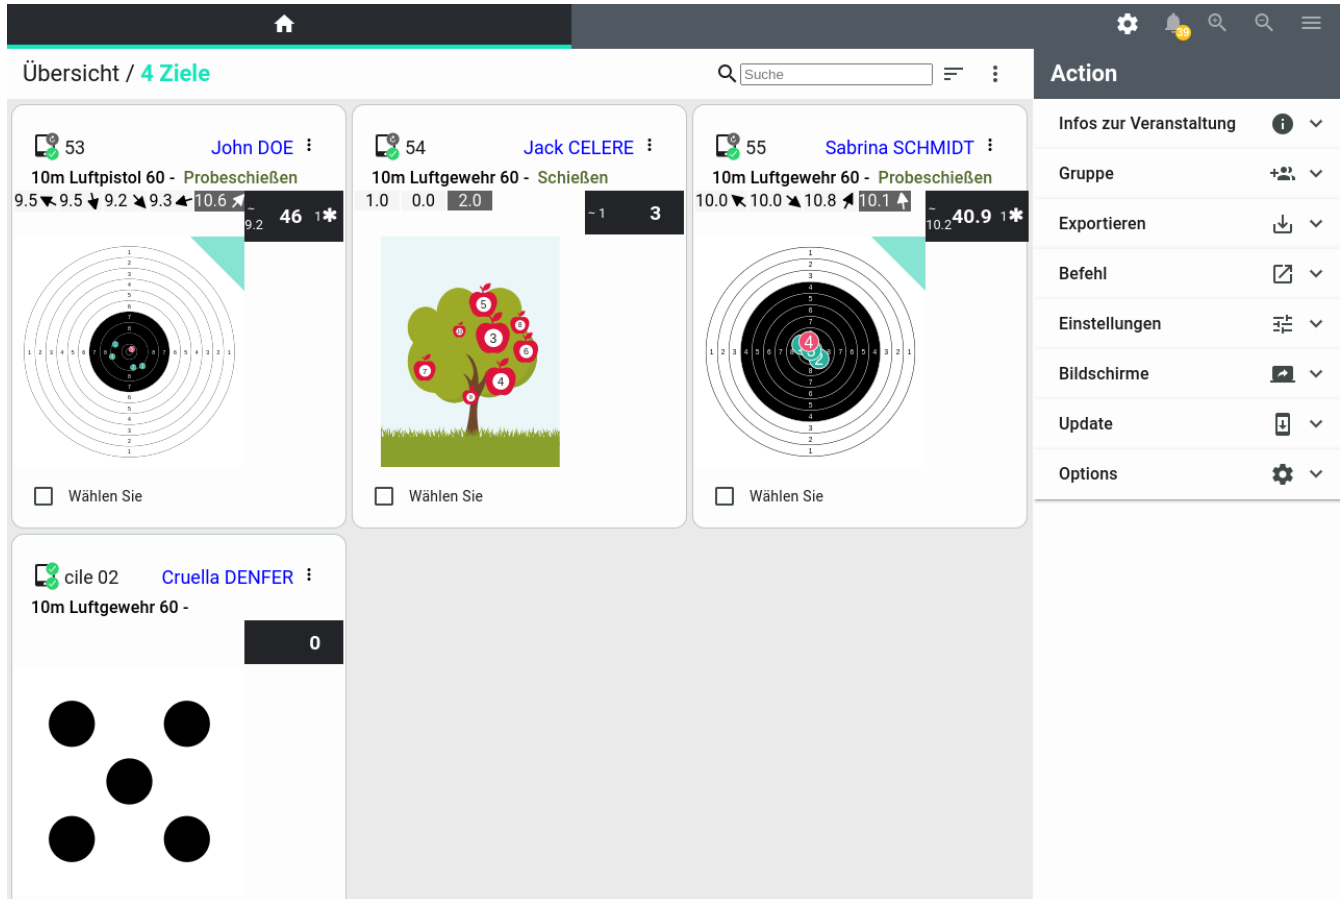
39

Übersicht / 4 Ziele

Suche

Action

Infos zur Veranstaltung

Gruppe

Exportieren

Befehl

Einstellungen

Bildschirme

Update

Options

53 John DOE
10m Luftpistol 60 - Probeschießen
9.5 9.5 9.2 9.3 10.6
~ 9.2 46 1✱
Wählen Sie

54 Jack CELERE
10m Luftgewehr 60 - Schießen
1.0 0.0 2.0
~ 1 3
5 3 6 4 7
Wählen Sie

55 Sabrina SCHMIDT
10m Luftgewehr 60 - Probeschießen
10.0 10.0 10.8 10.1
~ 10.2 40.9 1✱
4 2
Wählen Sie

cile 02 Cruella DENFER
10m Luftgewehr 60 -
0